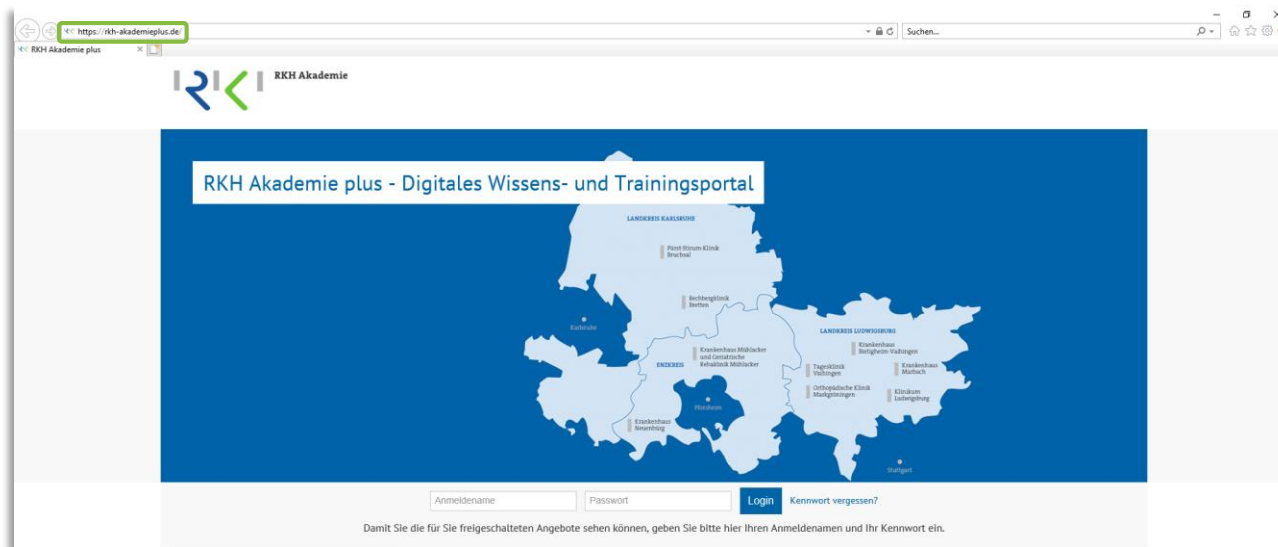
https://rkh-akademieplus.de/

Suchen...

RKH Akademie plus

RKH Akademie

RKH Akademie plus - Digitales Wissens- und Trainingsportal

LANDKREIS KARLSRUHE

Fürst-Stirum-Klinik Bruchsal

Rechbergklinik Bretten

Karlsruhe

LANDKREIS LUDWIGSBURG

Krankenhaus Mühlacker und Geriatrische Rehaklinik Mühlacker

ENZKREIS

Krankenhaus Bietigheim-Vaihingen

Tagesklinik Vaihingen

Krankenhaus Marbach

Orthopädische Klinik Markgröningen

Klinikum Ludwigsburg

Pforzheim

Krankenhaus Neuenbürg

Stuttgart

Anmeldename

Passwort

Login

Kennwort vergessen?

Damit Sie die für Sie freigeschalteten Angebote sehen können, geben Sie bitte hier Ihren Anmeldenamen und Ihr Kennwort ein.